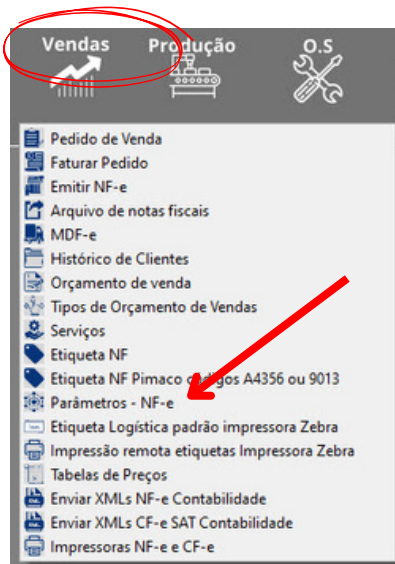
Vendas
Produção
O.S

Pedido de Venda
Faturar Pedido
Emitir NF-e
Arquivo de notas fiscais
MDF-e
Histórico de Clientes
Orçamento de venda
Tipos de Orçamento de Vendas
Serviços
Etiqueta NF
Etiqueta NF Pimaco c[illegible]digos A4356 ou 9013
Parâmetros - NF-e
Etiqueta Logística padrão impressora Zebra
Impressão remota etiquetas Impressora Zebra
Tabelas de Preços
Enviar XMLs NF-e Contabilidade
Enviar XMLs CF-e SAT Contabilidade
Impressoras NF-e e CF-e